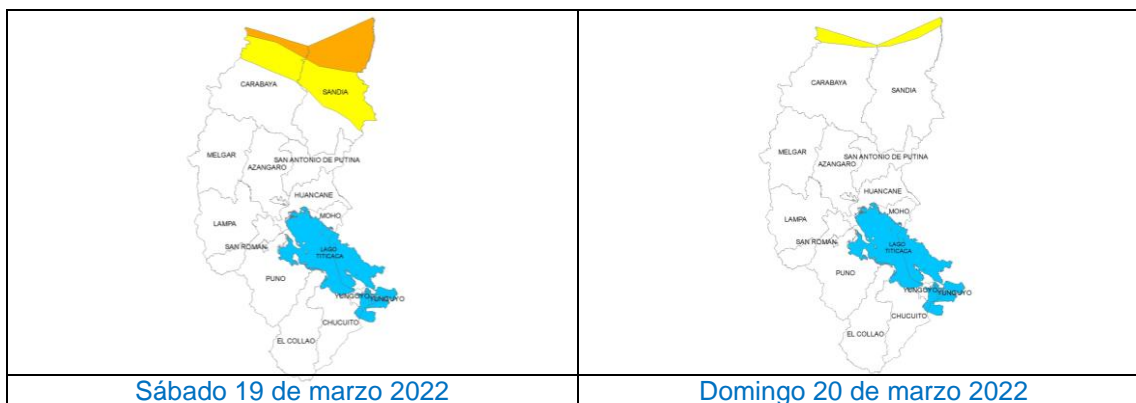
| CARABAYA SANDIA MELGAR AZANGARO SAN ANTONIO DE PUTINA HUANCANE MOHO LAMPA SAN ROMAN LAGO TITICACA PUNO YUNGUYO CHUCUITO EL COLLAO | CARABAYA SANDIA MELGAR AZANGARO SAN ANTONIO DE PUTINA HUANCANE MOHO LAMPA SAN ROMAN LAGO TITICACA PUNO YUNGUYO CHUCUITO EL COLLAO |
|---|---|
| Sábado 19 de marzo 2022 | Domingo 20 de marzo 2022 |